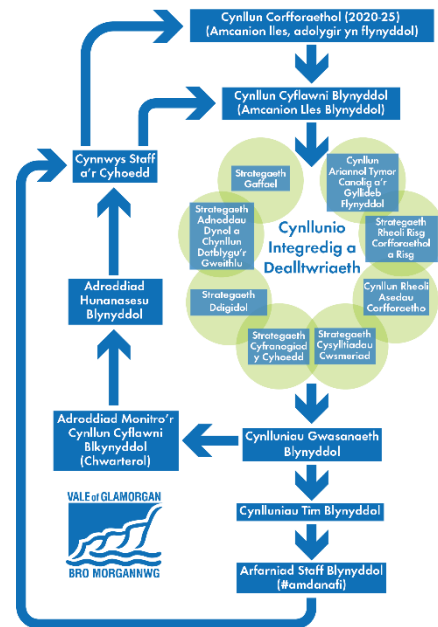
Cynllun Corfforaethol (2020-25)
(Amcanion lles, adolygir yn flynyddol)

Cynllun Cyflawni Blynyddol
(Amcanion Lles Blynyddol)

Cynnwys Staff a'r Cyhoedd

Strategaeth Gaffael

Cynllun Ariannol Tymor Canolig a'r Gyllideb Flynyddol

Strategaeth Adnoddau Dynol a Chynllun Datblygu'r Gweithlu

Cynllunio Integredig a Dealltwriaeth

Strategaeth Rheoli Risg Corfforaethol a Risg

Strategaeth Ddigidol

Cynllun Rheoli Asedau Corfforaetho

Strategaeth Cyfranogiad y Cyhoedd

Strategaeth Cysylltiadau Cwsmeriaid

Adroddiad Hunanasesu Blynyddol

Adroddiad Monitro'r Cynllun Cyflawni Blkynyddol (Chwarterol)

Cynlluniau Gwasanaeth Blynyddol

VALE of GLAMORGAN
BRO MORGANNWG

Cynlluniau Tim Blynyddol

Arfarniad Staff Blynyddol (#amdanafi)